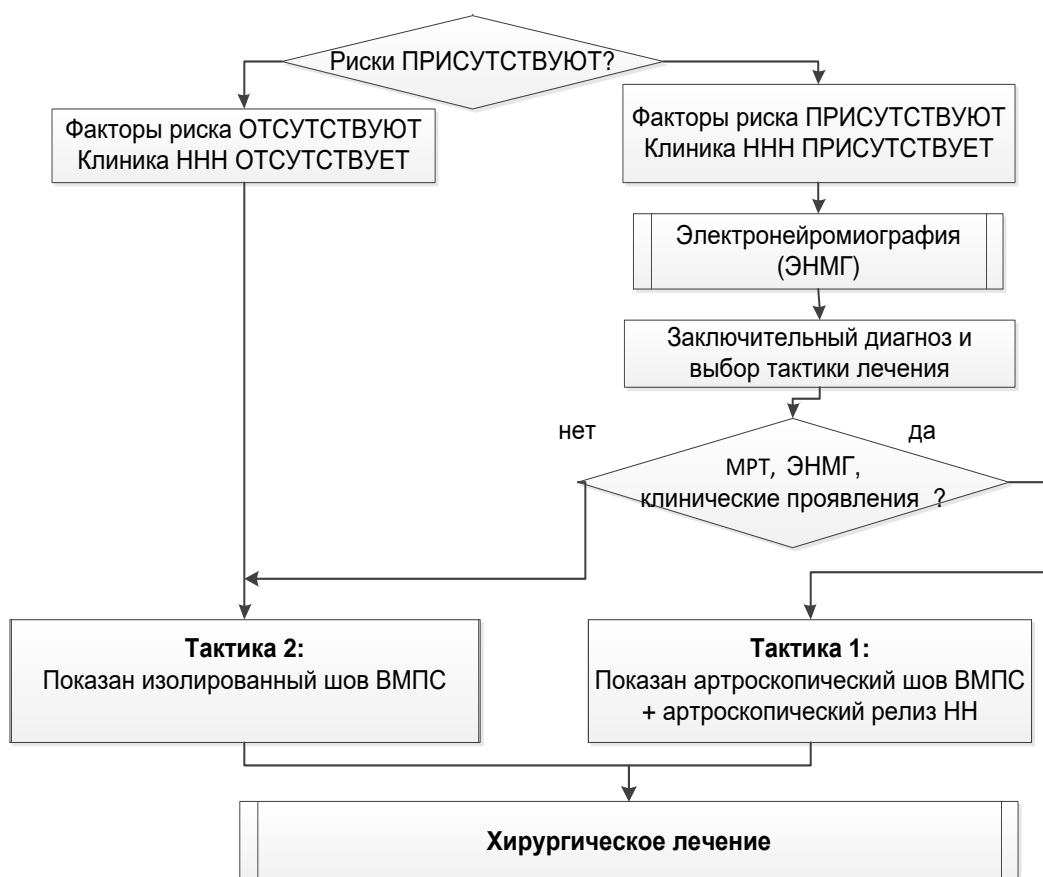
Риски ПРИСУТСТВУЮТ?

Факторы риска ОТСУТСТВУЮТ
Клиника ННН ОТСУТСТВУЕТ

Факторы риска ПРИСУТСТВУЮТ
Клиника ННН ПРИСУТСТВУЕТ

Электронейромиография (ЭНМГ)

Заключительный диагноз и выбор тактики лечения

нет

да

МРТ, ЭНМГ, клинические проявления ?

**Тактика 2:**
Показан изолированный шов ВМПС

**Тактика 1:**
Показан артроскопический шов ВМПС + артроскопический релиз НН

**Хирургическое лечение**